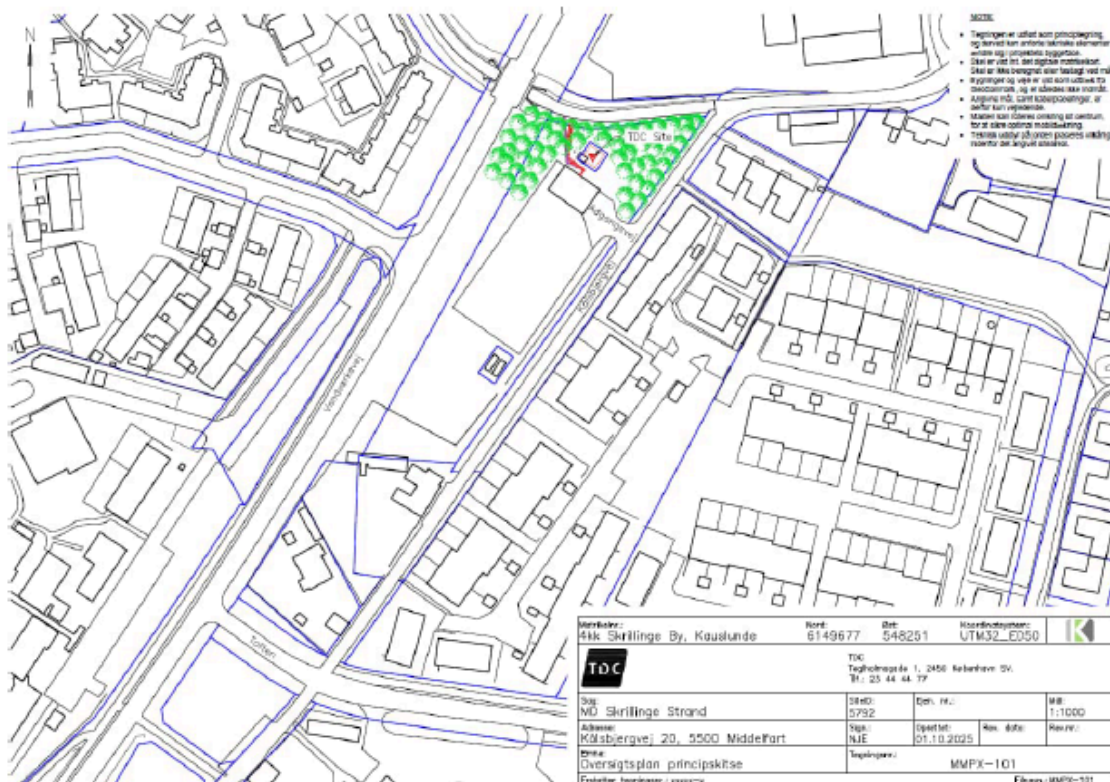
N

NOTE:

- Tegningen er udført som principtegning, og derved kan enkelte tekniske elementer ændre sig i projektets byggefase.
- Skel er vist iht. det digitale matrikelkort.
- Skel er ikke beregnet eller fastlagt ved må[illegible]
- Bygninger og veje er vist som udtræk fra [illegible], og er således ikke målfør.
- Angivne mål, samt koteangivelser, er derfor kun vejledende.
- Masten kan flyttes omkring et centrum, for at sikre optimal mobildækning.
- Teknisk udstyr påvirkes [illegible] proces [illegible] indenfor det angivne område.

TDC Site

Adgangsvej

Kølsbjergvej

Vestbanevej

Tofte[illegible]

| Matrikelnr.: 4kk Skrillinge By, Kauslunde | Nord: 6149677 | Øst: 548251 | Koordinatsystem: UTM32_EU50 | |
|---|---|---|---|---|
| TDC | TDC Teglholmsgade 1, 2450 København SV. Tlf.: 23 44 44 77 | | | |
| Sag: MD Skrillinge Strand | SiteID: 5792 | Ejer. nr.: | | Mål: 1:1000 |
| Adresse: Kølsbjergvej 20, 5500 Middelfart | Sign.: NJE | Oprettet: 01.10.2025 | Rev. dato: | Rev.nr.: |
| Emne: Oversigtsplan principskitse | Tegningsnr.: MMPX-101 | | | |
| Eksterne tegninger: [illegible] | | | | Filnavn: MMPX-101 |